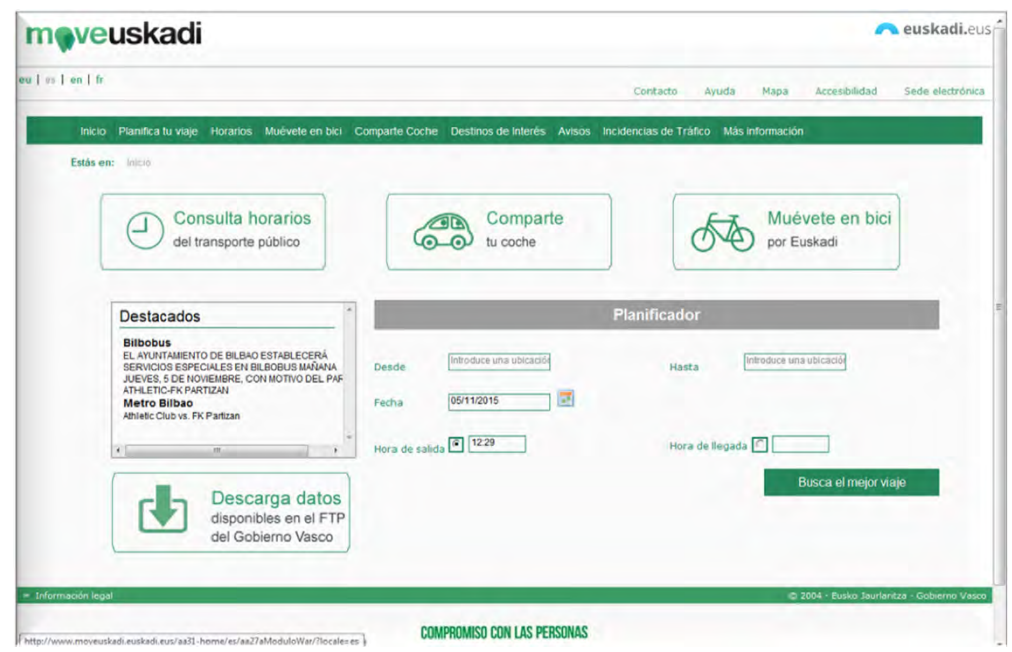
moveuskadi

euskadi.eus

eu | es | en | fr

Contacto Ayuda Mapa Accesibilidad Sede electrónica

Inicio Planifica tu viaje Horarios Muévete en bici Comparte Coche Destinos de Interés Avisos Incidencias de Tráfico Más información

Estás en: Inicio

Consulta horarios del transporte público

Comparte tu coche

Muévete en bici por Euskadi

Destacados

Bilbobus
EL AYUNTAMIENTO DE BILBAO ESTABLECERÁ SERVICIOS ESPECIALES EN BILBOBUS MAÑANA JUEVES, 5 DE NOVIEMBRE, CON MOTIVO DEL PAR ATHLETIC-FK PARTIZAN
Metro Bilbao
Athletic Club vs. FK Partizan

Planificador

Desde Introduce una ubicación

Hasta Introduce una ubicación

Fecha 05/11/2015

Hora de salida 12:29

Hora de llegada

Busca el mejor viaje

Descarga datos disponibles en el FTP del Gobierno Vasco

Información legal

© 2004 - Eusko Jaurlaritza - Gobierno Vasco

http://www.moveuskadi.euskadi.eus/aa31-home/es/aa27aModuloWar/?locale=es

COMPROMISO CON LAS PERSONAS